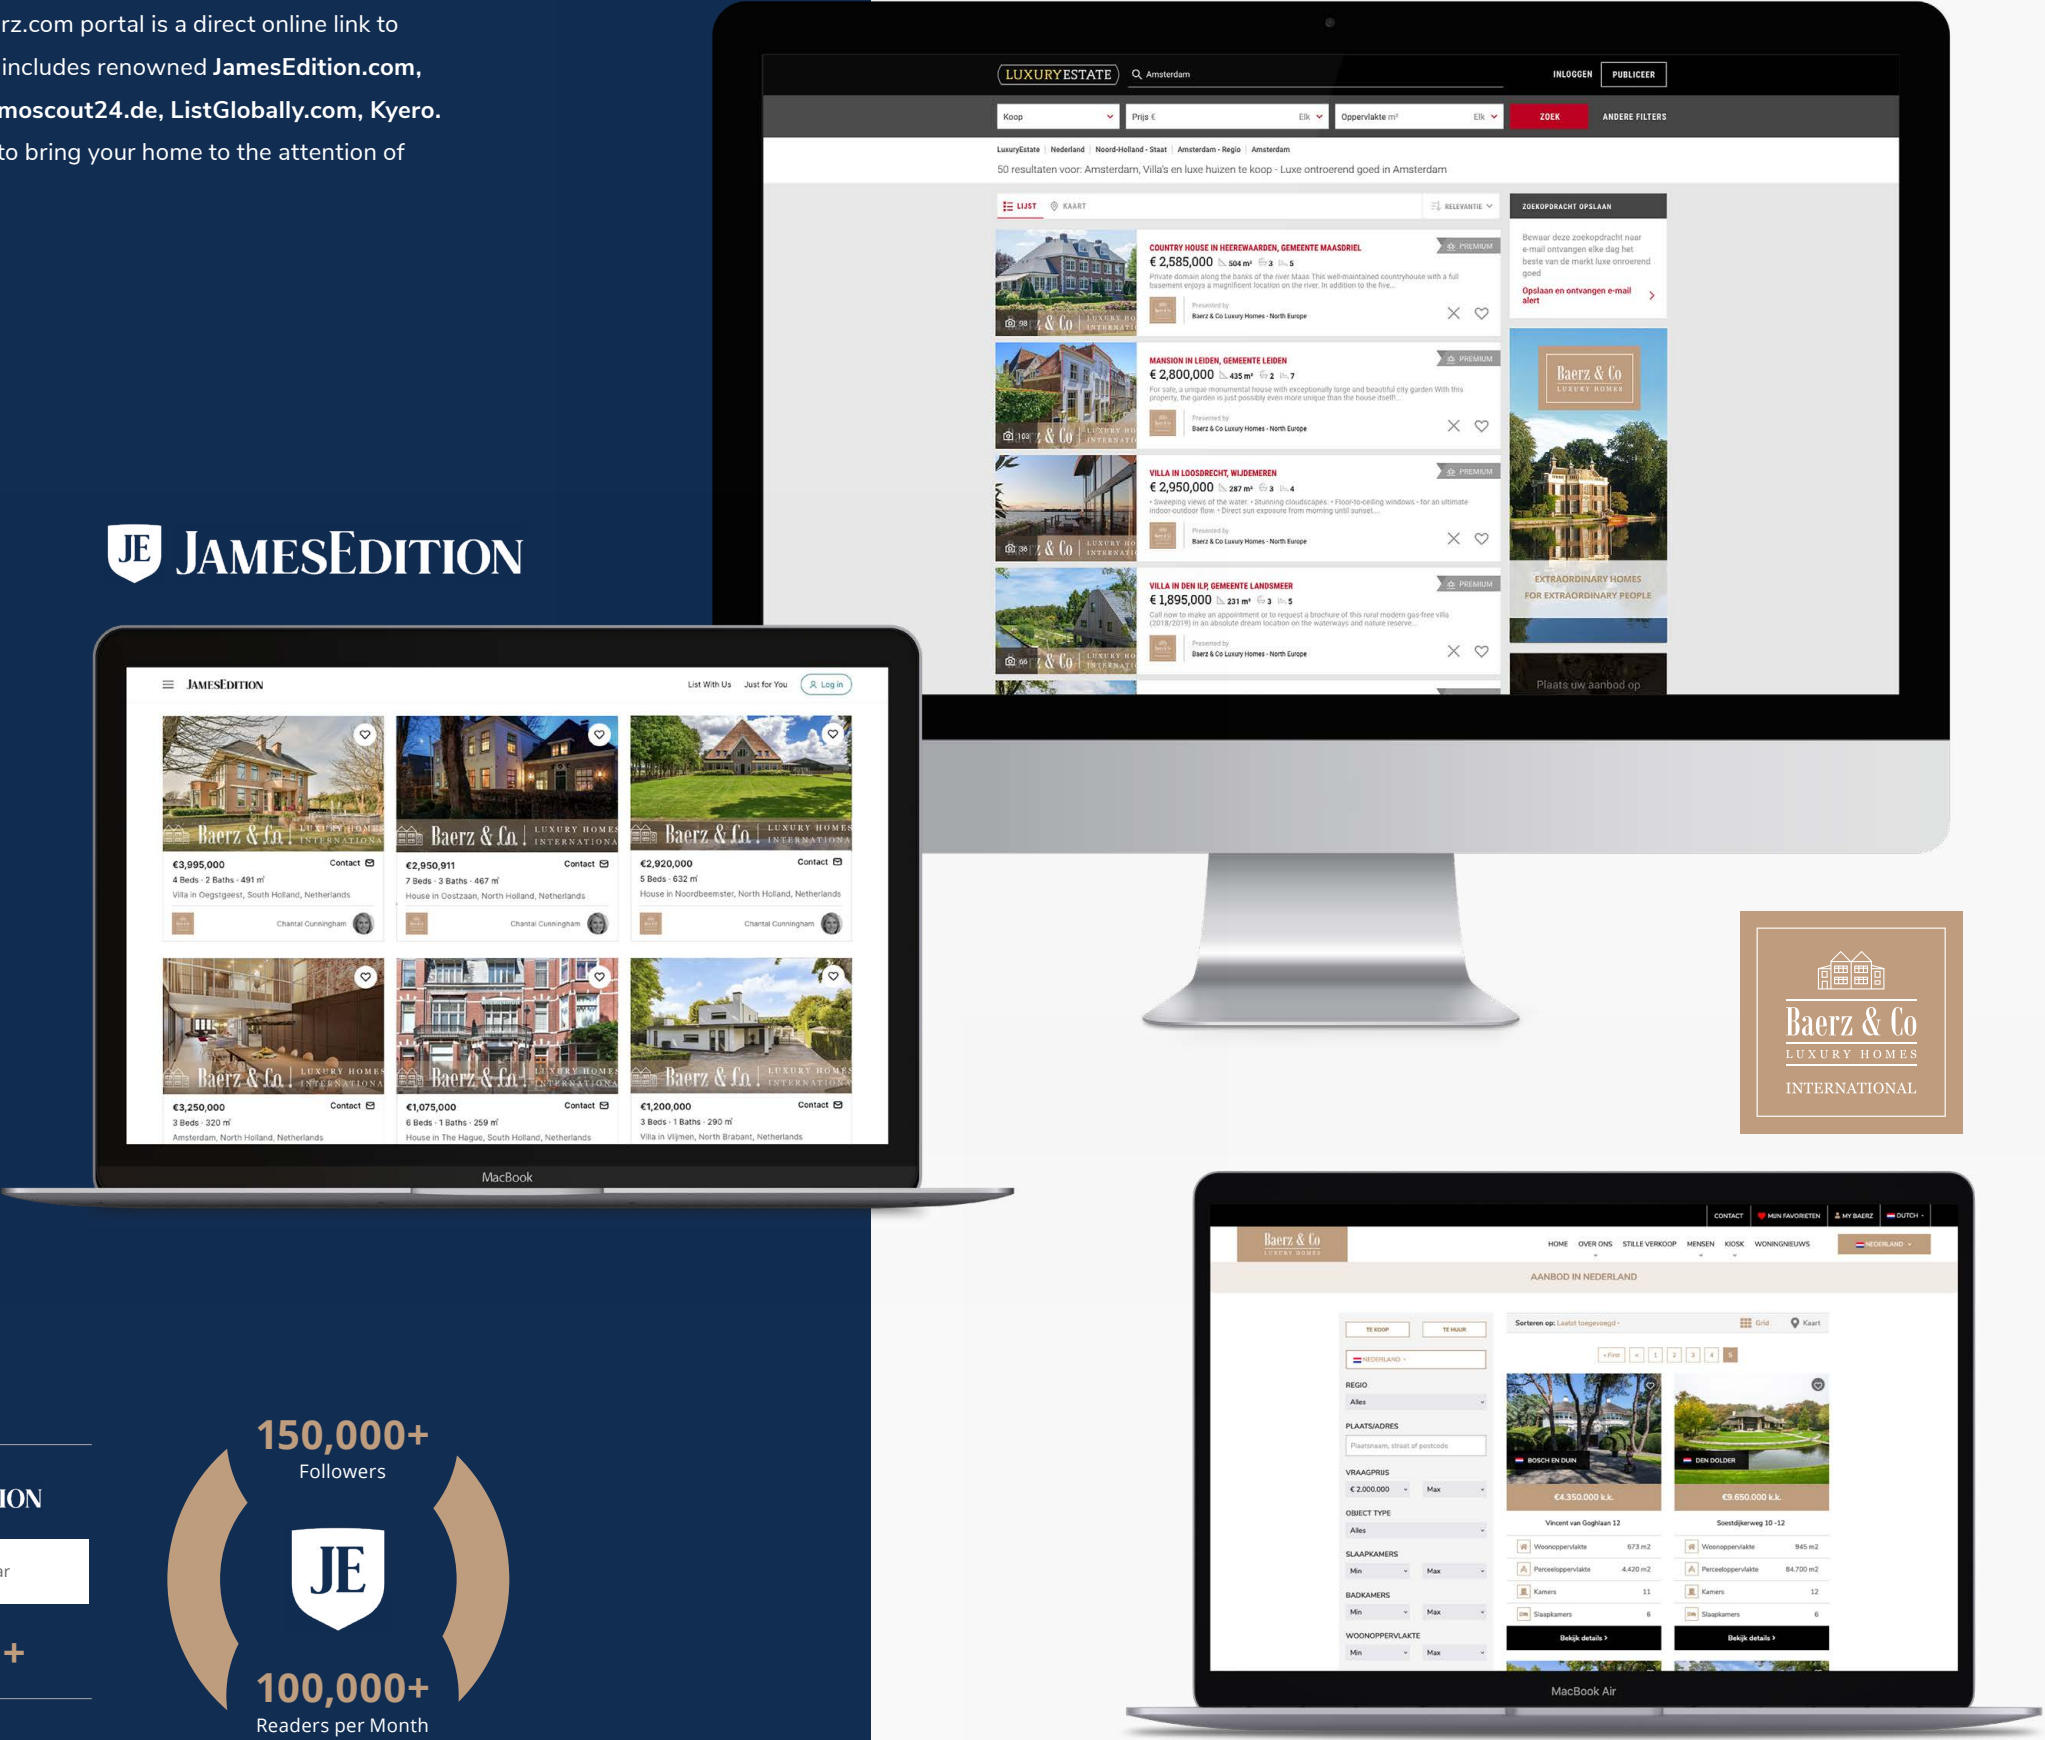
rz.com portal is a direct online link to includes renowned **JamesEdition.com, moscout24.de, ListGlobally.com, Kyero.** to bring your home to the attention of

JE JAMESEDITION

LUXURYESTATE Amsterdam INLOGGEN PUBLICEER

Koop Prijs € Elk Oppervlakte m² Elk ZOEK ANDERE FILTERS

LuxuryEstate | Nederland | Noord-Holland - Staat | Amsterdam - Regio | Amsterdam

50 resultaten voor: Amsterdam, Villa's en luxe huizen te koop - Luxe ontroerend goed in Amsterdam

LIJST KAART RELEVANTIE

COUNTRY HOUSE IN HEERWAARDEN, GEMEENTE MAASDRIEL PREMIUM
€ 2,585,000 504 m² 3 5
Presented by Baerz & Co Luxury Homes - North Europe

MANSION IN LEIDEN, GEMEENTE LEIDEN PREMIUM
€ 2,800,000 435 m² 2 7
Presented by Baerz & Co Luxury Homes - North Europe

VILLA IN LOOSDRECHT, WIJDEMEREN PREMIUM
€ 2,950,000 287 m² 3 4
Presented by Baerz & Co Luxury Homes - North Europe

VILLA IN DEN ILP, GEMEENTE LANDSMEER PREMIUM
€ 1,895,000 231 m² 3 5
Presented by Baerz & Co Luxury Homes - North Europe

ZOEKOPDRACHT OPSLAAN
Bewaar deze zoekopdracht naar e-mail ontvangen elke dag het beste van de markt luxe onroerend goed
Opslaan en ontvangen e-mail alert

Baerz & Co LUXURY HOMES
EXTRAORDINARY HOMES FOR EXTRAORDINARY PEOPLE
Plaats uw aanbod op

JAMESEDITION List With Us Just for You Log in

€3,995,000 Contact
4 Beds · 2 Baths · 491 m²
Villa in Oegstgeest, South Holland, Netherlands
Chantal Cunningham

€2,950,911 Contact
7 Beds · 3 Baths · 467 m²
House in Oostzaan, North Holland, Netherlands
Chantal Cunningham

€2,920,000 Contact
5 Beds · 632 m²
House in Noordbeemster, North Holland, Netherlands
Chantal Cunningham

€3,250,000 Contact
3 Beds · 320 m²
Amsterdam, North Holland, Netherlands

€1,075,000 Contact
6 Beds · 1 Baths · 259 m²
House in The Hague, South Holland, Netherlands

€1,200,000 Contact
3 Beds · 1 Baths · 290 m²
Villa in Vlijmen, North Brabant, Netherlands

MacBook

Baerz & Co LUXURY HOMES INTERNATIONAL

ION

150,000+
Followers

JE

100,000+
Readers per Month

CONTACT MIJN FAVORIETEN MY BAERZ DUTCH
Baerz & Co HOME OVER ONS STILLE VERKOOP MENSEN KIOSK WONINGNIEUWS NEDERLAND
AANBOD IN NEDERLAND

TE KOOP TE HUUR
NEDERLAND
REGIO Alles
PLAATS/ADRES
VRAAGPRIJS € 2.000.000 Max
OBJECT TYPE Alles
SLAAPKAMERS Min Max
BADKAMERS Min Max
WOONOPPERVLAKTE Min Max

Sorteren op: Laatst toegevoegd Grid Kaart

BOSCH EN DUIN
€4.350.000 k.k.
Vincent van Goghlaan 12
Woonoppervlakte 673 m2
Perceeloppervlakte 4.420 m2
Kamers 11
Slaapkamers 6
Bekijk details

DEN DOLDER
€9.650.000 k.k.
Soestdijkerweg 10 -12
Woonoppervlakte 945 m2
Perceeloppervlakte 84.700 m2
Kamers 12
Slaapkamers 6
Bekijk details

MacBook Air